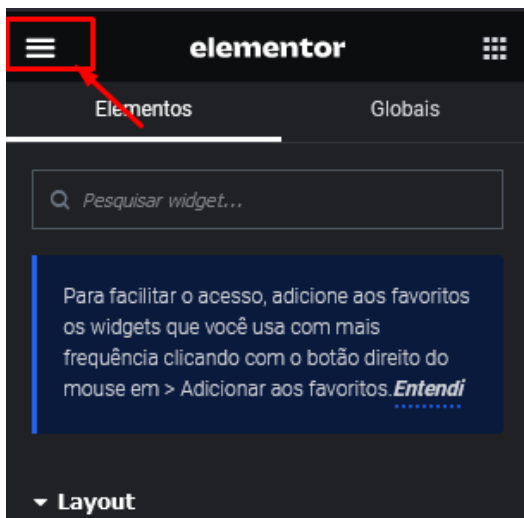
elementor

Elementos

Globais

Pesquisar widget...

Para facilitar o acesso, adicione aos favoritos os widgets que você usa com mais frequência clicando com o botão direito do mouse em > Adicionar aos favoritos. Entendi

Layout